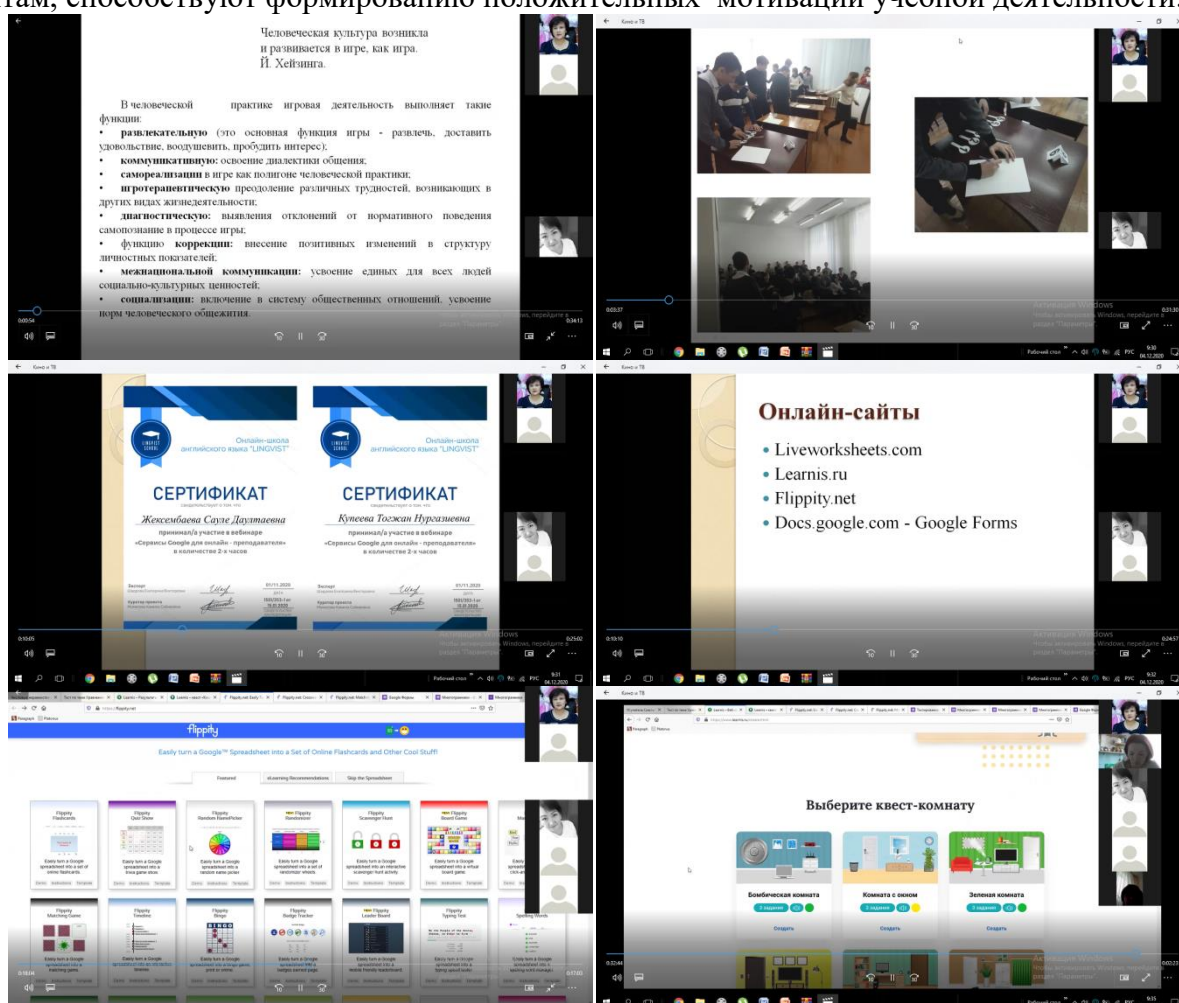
там, способствуют формированию положительных мотиваций учебной деятельности.

Человеческая культура возникла и развивается в игре, как игра. Й. Хейзинга.

В человеческой практике игровая деятельность выполняет такие функции:
• развлекательную (это основная функция игры - развлечь, доставить удовольствие, воодушевить, пробудить интерес);
• коммуникативную: освоение диалектики общения;
• самореализации в игре как полигоне человеческой практики;
• игротерапевтическую преодоление различных трудностей, возникающих в других видах жизнедеятельности;
• диагностическую: выявления отклонений от нормативного поведения самопознание в процессе игры;
• функцию коррекции: внесение позитивных изменений в структуру личностных показателей;
• межнациональной коммуникации: усвоение единых для всех людей социально-культурных ценностей;
• социализации: включение в систему общественных отношений, усвоение норм человеческого общежития.

0:00:54 0:34:13

Кино и ТВ
0:03:37 0:31:30
Активация Windows
Чтобы активировать Windows, перейдите в раздел "Параметры".
Рабочий стол РУС 9:30 04.12.2020

Кино и ТВ
Онлайн-школа английского языка "LINGVIST"
СЕРТИФИКАТ
Жексембаева Сауле Даултаевна
принимал/а участие в вебинаре «Сервисы Google для онлайн - преподавателя» в количестве 2-х часов
01.11.2020

Онлайн-школа английского языка "LINGVIST"
СЕРТИФИКАТ
Купеева Тогжан Нургазиевна
принимал/а участие в вебинаре «Сервисы Google для онлайн - преподавателя» в количестве 2-х часов
01.11.2020
0:10:05 0:25:02
Активация Windows
Рабочий стол РУС 9:31 04.12.2020

Кино и ТВ
Онлайн-сайты
• Liveworksheets.com
• Learnis.ru
• Flippity.net
• Docs.google.com - Google Forms
0:10:10 0:24:57
Активация Windows
Чтобы активировать Windows, перейдите в раздел "Параметры".
Рабочий стол РУС 9:32 04.12.2020

https://flippity.net
flippity
Easily turn a Google™ Spreadsheet into a Set of Online Flashcards and Other Cool Stuff!
Featured | eLearning Recommendations | Skip the Spreadsheet
Flippity Flashcards
Flippity Quiz Show
Flippity Random Name Picker
Flippity Randomizer
Flippity Scavenger Hunt
Flippity Board Game
Flippity Matching Game
Flippity Timeline
Flippity Bingo
Flippity Badge Tracker
Flippity Leader Board
Flippity Typing Test
Spelling Words
Demo Instructions Template
0:18:04 0:07:02

Кино и ТВ
https://www.learnis.ru
Выберите квест-комнату
Бомбическая комната
Комната с окном
Зеленая комната
5 заданий
Создать
0:32:44 0:02:23
Активация Windows
Рабочий стол РУС 9:35 04.12.2020